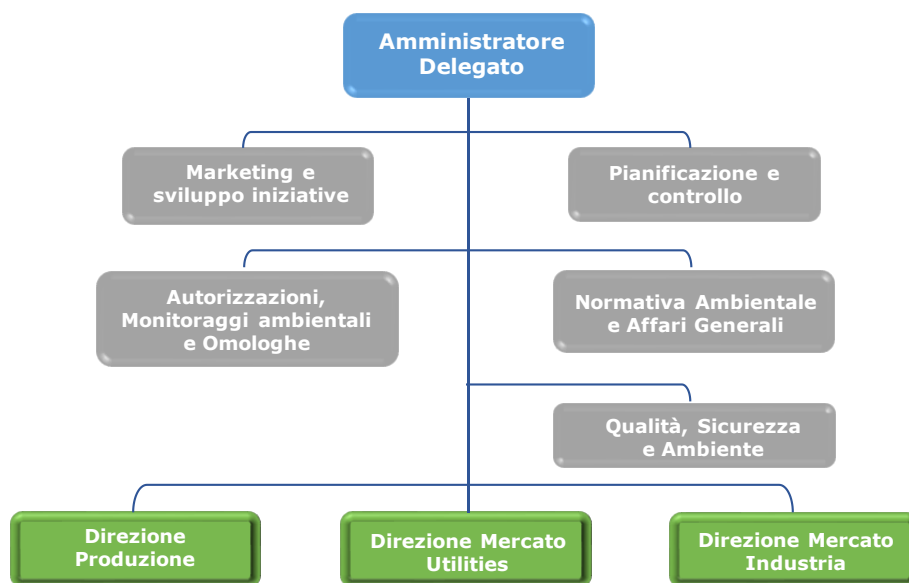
Amministratore Delegato

Marketing e sviluppo iniziative

Pianificazione e controllo

Autorizzazioni, Monitoraggi ambientali e Omologhe

Normativa Ambientale e Affari Generali

Qualità, Sicurezza e Ambiente

Direzione Produzione

Direzione Mercato Utilities

Direzione Mercato Industria